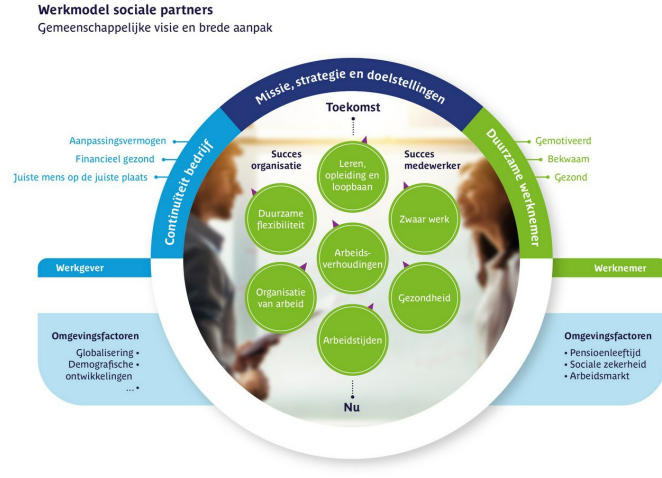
**Werkmodel sociale partners**
Gemeenschappelijke visie en brede aanpak

Missie, strategie en doelstellingen

Continuïteit bedrijf

Aanpassingsvermogen
Financieel gezond
Juiste mens op de juiste plaats

Duurzame werknemer

Gemotiveerd
Bekwaam
Gezond

Toekomst

Succes organisatie

Succes medewerker

Leren, opleiding en loopbaan

Duurzame flexibiliteit

Zwaar werk

Arbeidsverhoudingen

Organisatie van arbeid

Gezondheid

Arbeidstijden

Nu

Werkgever

Werknemer

Omgevingsfactoren
Globalisering •
Demografische ontwikkelingen •
... •

Omgevingsfactoren
• Pensioenleeftijd
• Sociale zekerheid
• Arbeidsmarkt